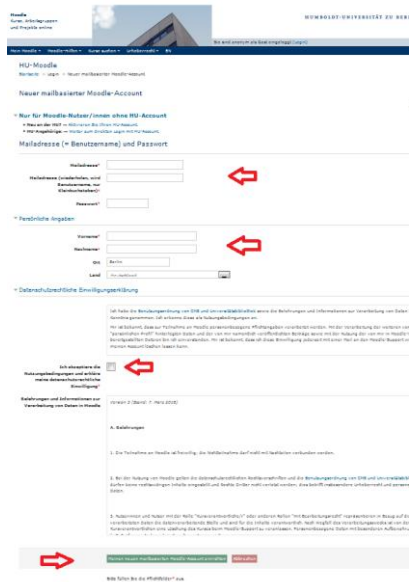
Moodle
Kurse, Arbeitsgruppen und Projekte online

HUMBOLDT-UNIVERSITÄT ZU BER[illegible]

Sie sind anonym als Gast eingeloggt (Login)

Mein Moodle • Moodle-Hilfen • Kurse suchen • Arbeitsmodell • EN

HU-Moodle
Startseite › Login › Neuer mailbasierter Moodle-Account

Neuer mailbasierter Moodle-Account

Nur für Moodle-Nutzer/innen ohne HU-Account
• Neu an der HU? → Aktivieren Sie Ihren HU-Account.
• HU-Angehörige: → Weiter zum direkten Login mit HU-Account.

Mailadresse (= Benutzername) und Passwort

Mailadresse*

Mailadresse (wiederholen, wird Benutzername, nur Kleinbuchstaben)*

Passwort*

Persönliche Angaben

Vorname*

Nachname*

Ort Berlin

Land Deutschland

Datenschutzrechtliche Einwilligungserklärung

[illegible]

Ich akzeptiere die Nutzungsbedingungen und erkläre meine datenschutzrechtliche Einwilligung*

Belehrungen und Informationen zur Verarbeitung von Daten in Moodle

Version 2 (Stand: 7. März 2018)

A. Belehrungen

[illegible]

Neuen neuen mailbasierten Moodle-Account erstellen Abbrechen

Bitte füllen Sie die Pflichtfelder* aus.